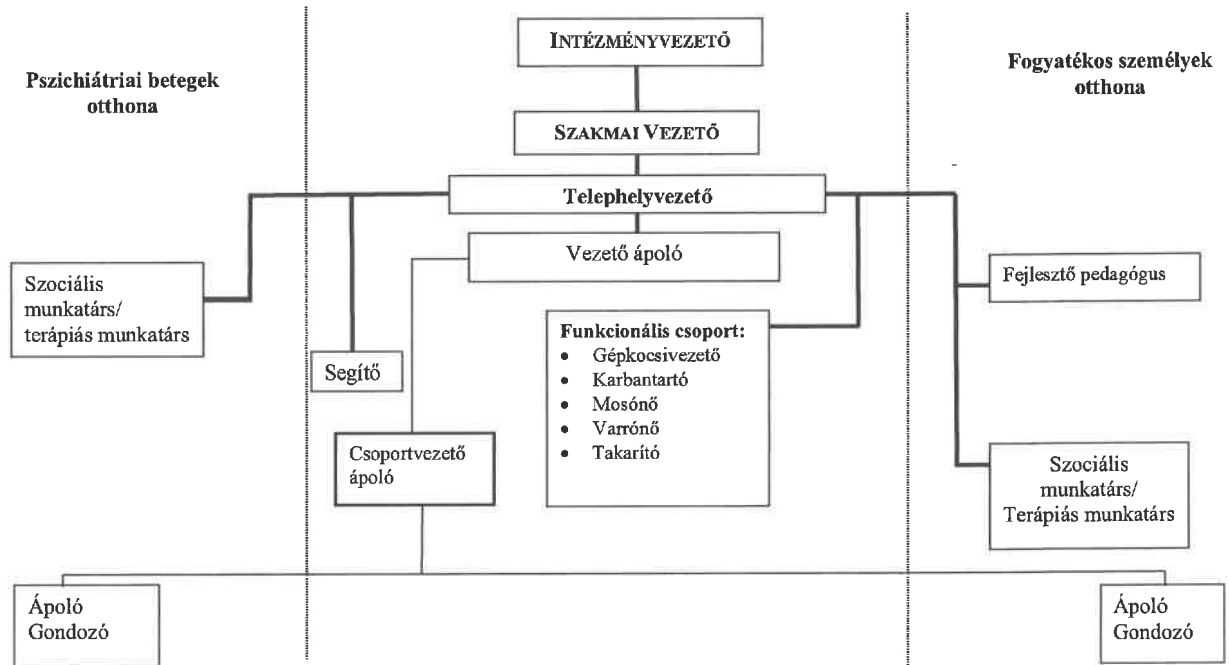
Pszichiátriai betegek otthona

INTÉZMÉNYVEZETŐ

Fogyatékos személyek otthona

SZAKMAI VEZETŐ

Telephelyvezető

Vezető ápoló

Szociális munkatárs/ terápiás munkatárs

Fejlesztő pedagógus

Funkcionális csoport:
- Gépkocsivezető
- Karbantartó
- Mosónő
- Varrónő
- Takarító

Segítő

Csoportvezető ápoló

Szociális munkatárs/ Terápiás munkatárs

Ápoló Gondozó

Ápoló Gondozó